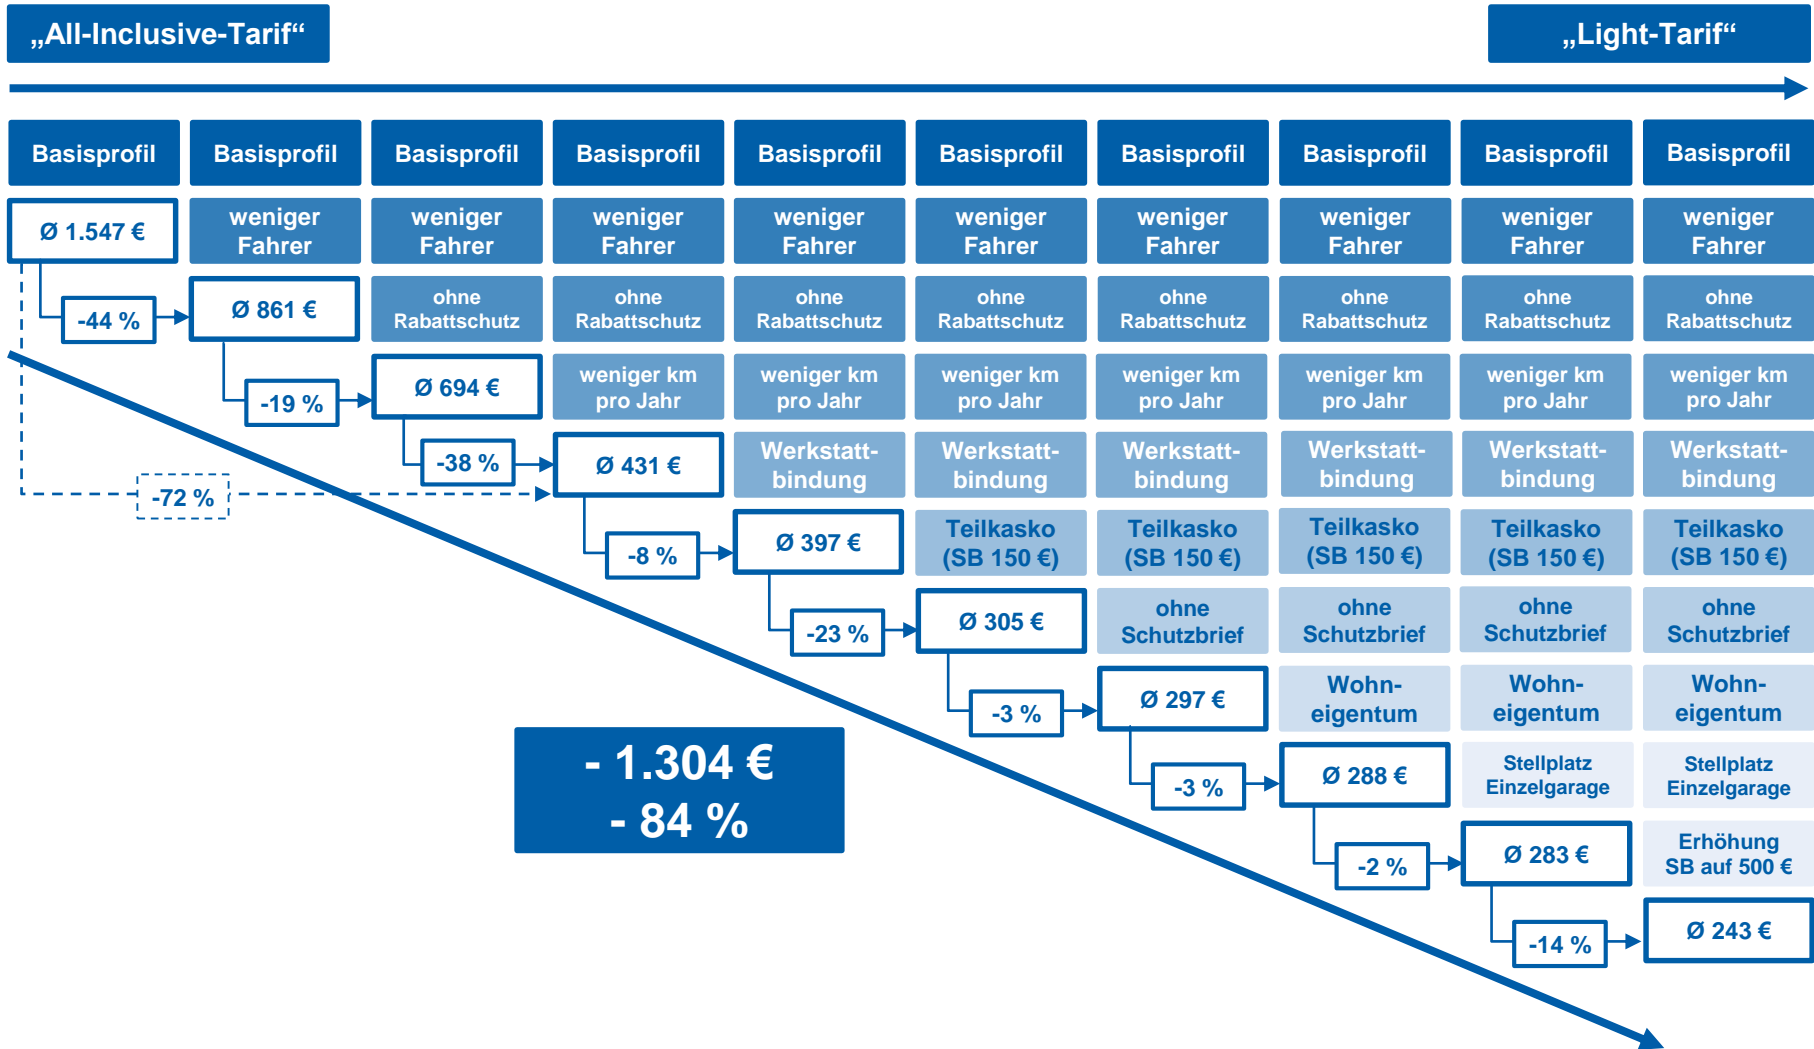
„All-Inclusive-Tarif“

„Light-Tarif“

| Basisprofil | Basisprofil | Basisprofil | Basisprofil | Basisprofil | Basisprofil | Basisprofil | Basisprofil | Basisprofil | Basisprofil |
|---|---|---|---|---|---|---|---|---|---|
| Ø 1.547 € | weniger Fahrer | weniger Fahrer | weniger Fahrer | weniger Fahrer | weniger Fahrer | weniger Fahrer | weniger Fahrer | weniger Fahrer | weniger Fahrer |
| -44 % | Ø 861 € | ohne Rabattschutz | ohne Rabattschutz | ohne Rabattschutz | ohne Rabattschutz | ohne Rabattschutz | ohne Rabattschutz | ohne Rabattschutz | ohne Rabattschutz |
| | -19 % | Ø 694 € | weniger km pro Jahr | weniger km pro Jahr | weniger km pro Jahr | weniger km pro Jahr | weniger km pro Jahr | weniger km pro Jahr | weniger km pro Jahr |
| -72 % | | -38 % | Ø 431 € | Werkstatt-bindung | Werkstatt-bindung | Werkstatt-bindung | Werkstatt-bindung | Werkstatt-bindung | Werkstatt-bindung |
| | | | -8 % | Ø 397 € | Teilkasko (SB 150 €) | Teilkasko (SB 150 €) | Teilkasko (SB 150 €) | Teilkasko (SB 150 €) | Teilkasko (SB 150 €) |
| | | | | -23 % | Ø 305 € | ohne Schutzbrief | ohne Schutzbrief | ohne Schutzbrief | ohne Schutzbrief |
| | | | | | -3 % | Ø 297 € | Wohn-eigentum | Wohn-eigentum | Wohn-eigentum |
| | | | | | | -3 % | Ø 288 € | Stellplatz Einzelgarage | Stellplatz Einzelgarage |
| | | | | | | | -2 % | Ø 283 € | Erhöhung SB auf 500 € |
| | | | | | | | | -14 % | Ø 243 € |

- 1.304 €
- 84 %